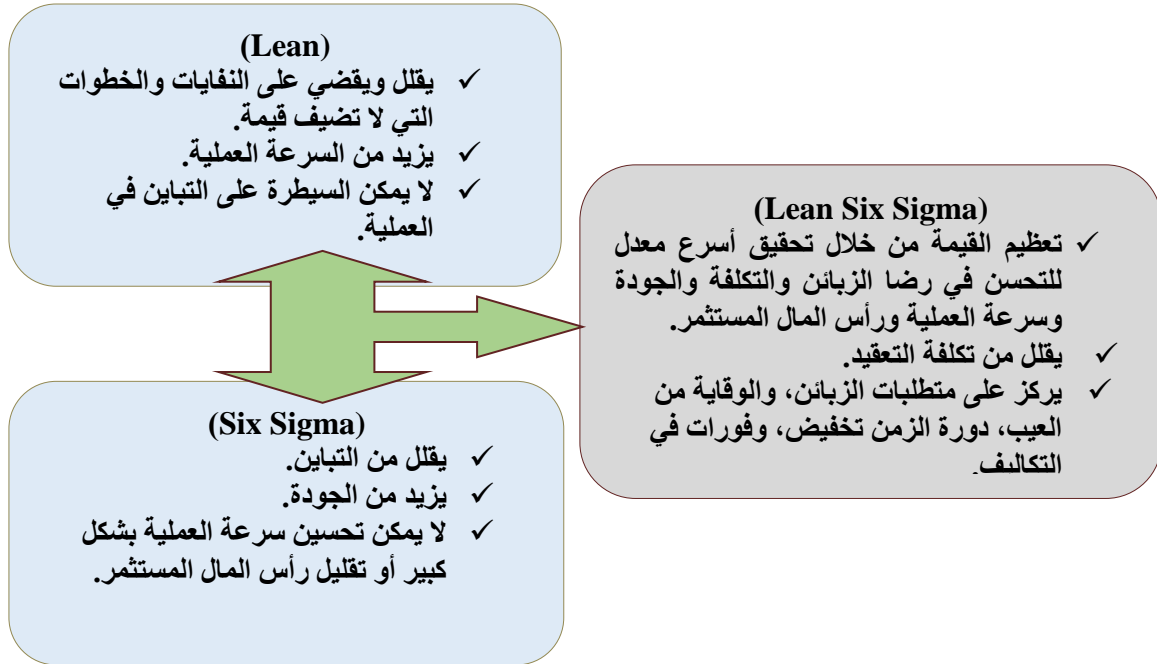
(Lean)
✓ يقلل ويقضي على النفايات والخطوات التي لا تضيف قيمة.
✓ يزيد من السرعة العملية.
✓ لا يمكن السيطرة على التباين في العملية.

(Lean Six Sigma)
✓ تعظيم القيمة من خلال تحقيق أسرع معدل للتحسن في رضا الزبائن والتكلفة والجودة وسرعة العملية ورأس المال المستثمر.
✓ يقلل من تكلفة التعقيد.
✓ يركز على متطلبات الزبائن، والوقاية من العيب، دورة الزمن تخفيض، وفورات في التكاليف.

(Six Sigma)
✓ يقلل من التباين.
✓ يزيد من الجودة.
✓ لا يمكن تحسين سرعة العملية بشكل كبير أو تقليل رأس المال المستثمر.